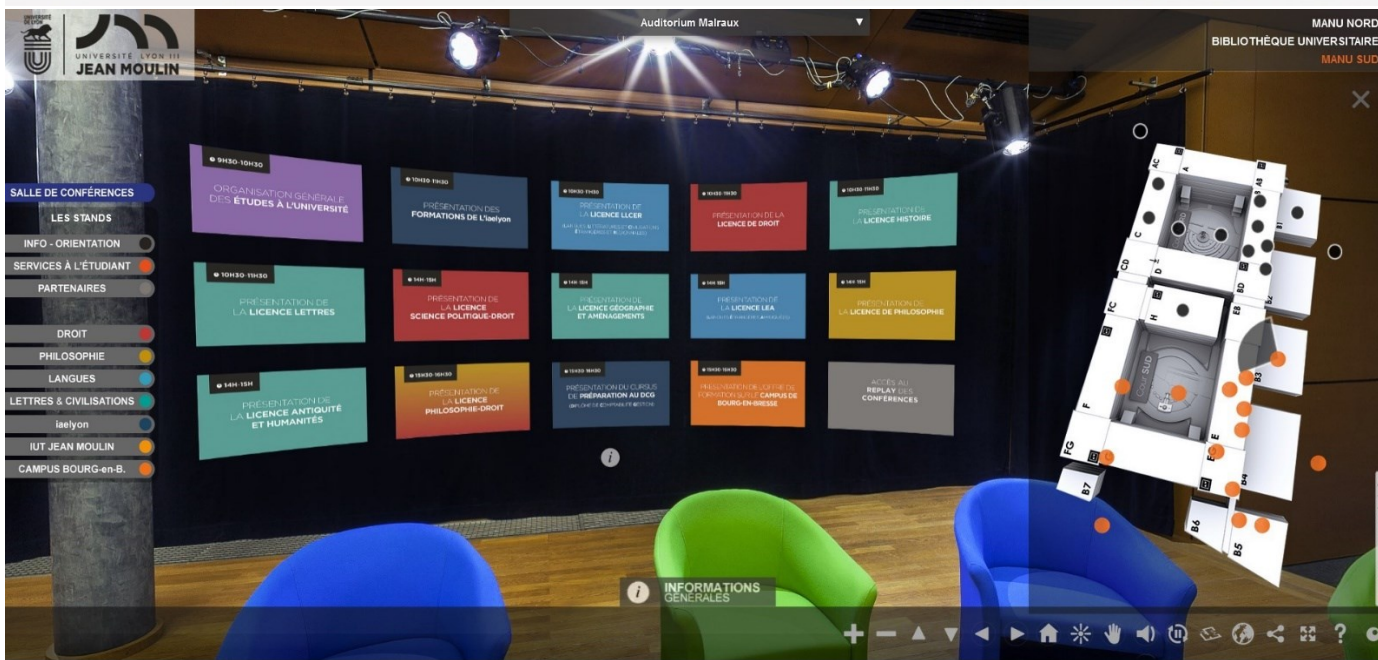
UNIVERSITÉ DE LYON
UNIVERSITÉ LYON III
JEAN MOULIN

Auditorium Malraux

MANU NORD
BIBLIOTHÈQUE UNIVERSITAIRE
MANU SUD

SALLE DE CONFÉRENCES
LES STANDS
INFO - ORIENTATION
SERVICES À L'ÉTUDIANT
PARTENAIRES
DROIT
PHILOSOPHIE
LANGUES
LETTRES & CIVILISATIONS
iaelyon
IUT JEAN MOULIN
CAMPUS BOURG-en-B.

9H30-10H30
ORGANISATION GÉNÉRALE DES ÉTUDES À L'UNIVERSITÉ

10H30-11H30
PRÉSENTATION DES FORMATIONS DE L'iaelyon

10H30-11H30
PRÉSENTATION DE LA LICENCE LLCER
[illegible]

10H30-11H30
PRÉSENTATION DE LA LICENCE DE DROIT

10H30-11H30
PRÉSENTATION DE LA LICENCE HISTOIRE

10H30-11H30
PRÉSENTATION DE LA LICENCE LETTRES

14H-15H
PRÉSENTATION DE LA LICENCE SCIENCE POLITIQUE-DROIT

14H-15H
PRÉSENTATION DE LA LICENCE GÉOGRAPHIE ET AMÉNAGEMENTS

14H-15H
PRÉSENTATION DE LA LICENCE LEA
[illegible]

14H-15H
PRÉSENTATION DE LA LICENCE DE PHILOSOPHIE

14H-15H
PRÉSENTATION DE LA LICENCE ANTIQUITÉ ET HUMANITÉS

15H30-16H30
PRÉSENTATION DE LA LICENCE PHILOSOPHIE-DROIT

15H30-16H30
PRÉSENTATION DU CURSUS DE PRÉPARATION AU DCG
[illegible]

15H30-16H30
PRÉSENTATION DE L'OFFRE DE FORMATION SUR LE CAMPUS DE BOURG-EN-BRESSE

ACCÈS AU REPLAY DES CONFÉRENCES

AC A A8 C CD D B D BC FC H EB F FG E B3 B7 B4 B6 B5

INFORMATIONS GÉNÉRALES